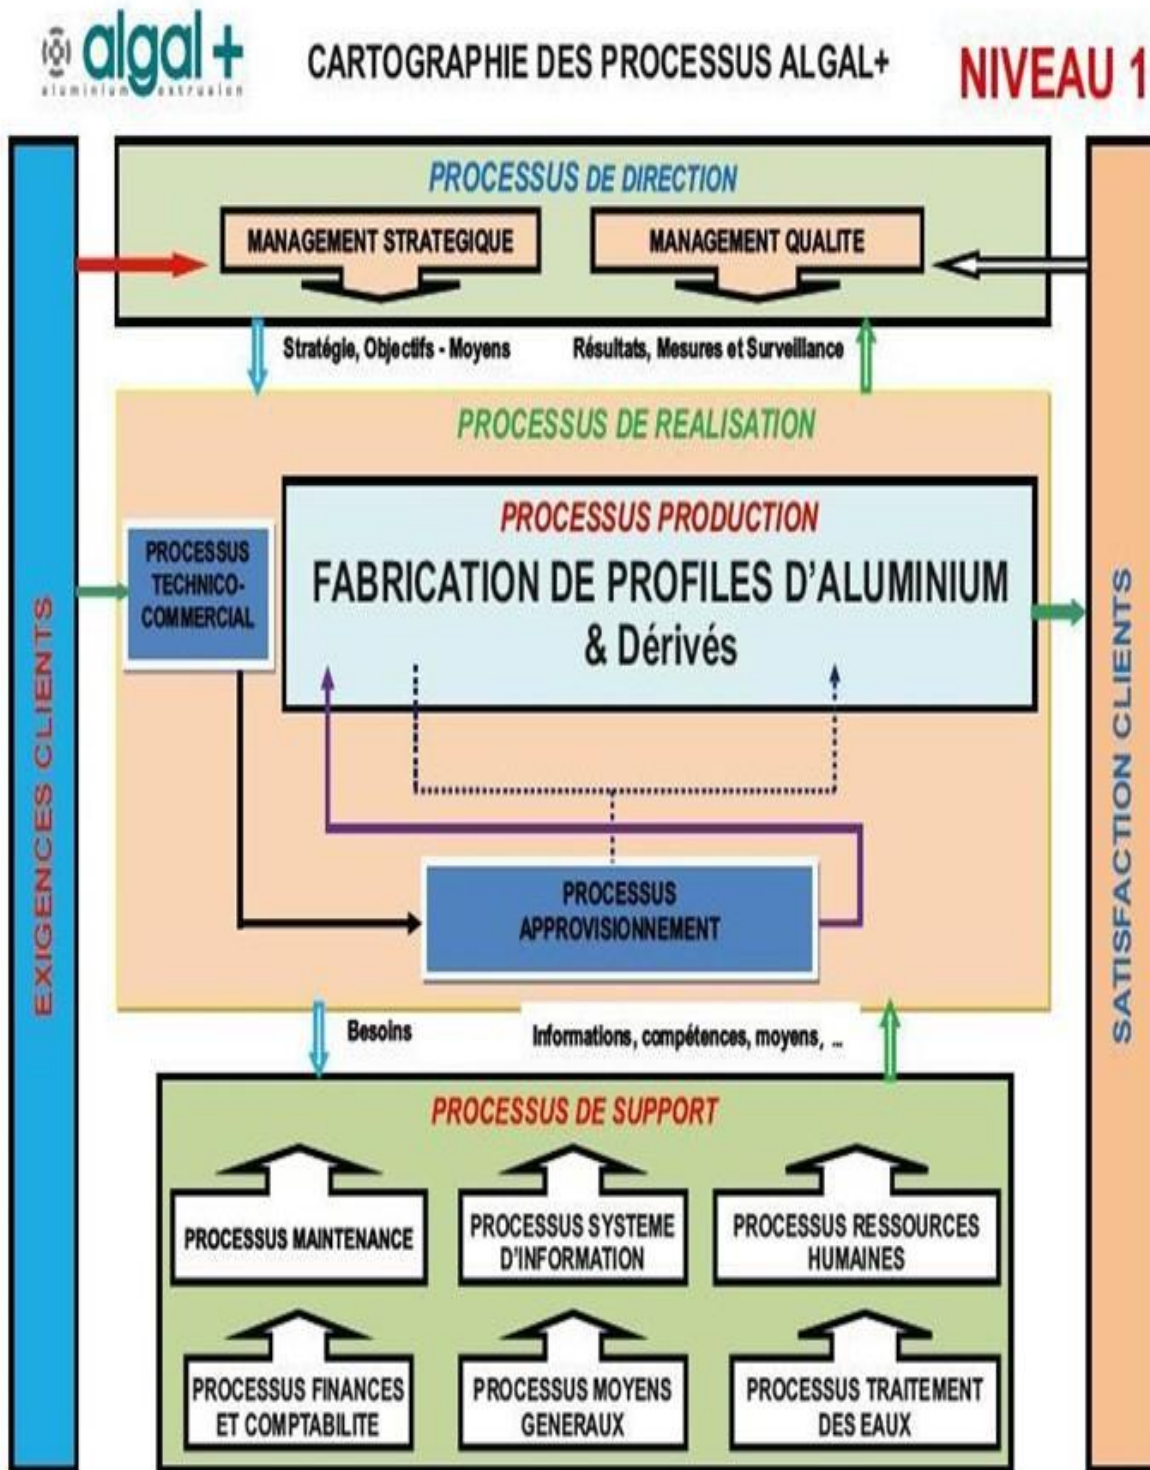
algal+
aluminium extrusion

CARTOGRAPHIE DES PROCESSUS ALGAL+

NIVEAU 1

EXIGENCES CLIENTS

PROCESSUS DE DIRECTION

MANAGEMENT STRATEGIQUE

MANAGEMENT QUALITE

Stratégie, Objectifs - Moyens

Résultats, Mesures et Surveillance

PROCESSUS DE REALISATION

PROCESSUS TECHNICO-COMMERCIAL

PROCESSUS PRODUCTION

FABRICATION DE PROFILES D'ALUMINIUM & Dérivés

PROCESSUS APPROVISIONNEMENT

Besoins

Informations, compétences, moyens, ..

PROCESSUS DE SUPPORT

PROCESSUS MAINTENANCE

PROCESSUS SYSTEME D'INFORMATION

PROCESSUS RESSOURCES HUMAINES

PROCESSUS FINANCES ET COMPTABILITE

PROCESSUS MOYENS GENERAUX

PROCESSUS TRAITEMENT DES EAUX

SATISFACTION CLIENTS